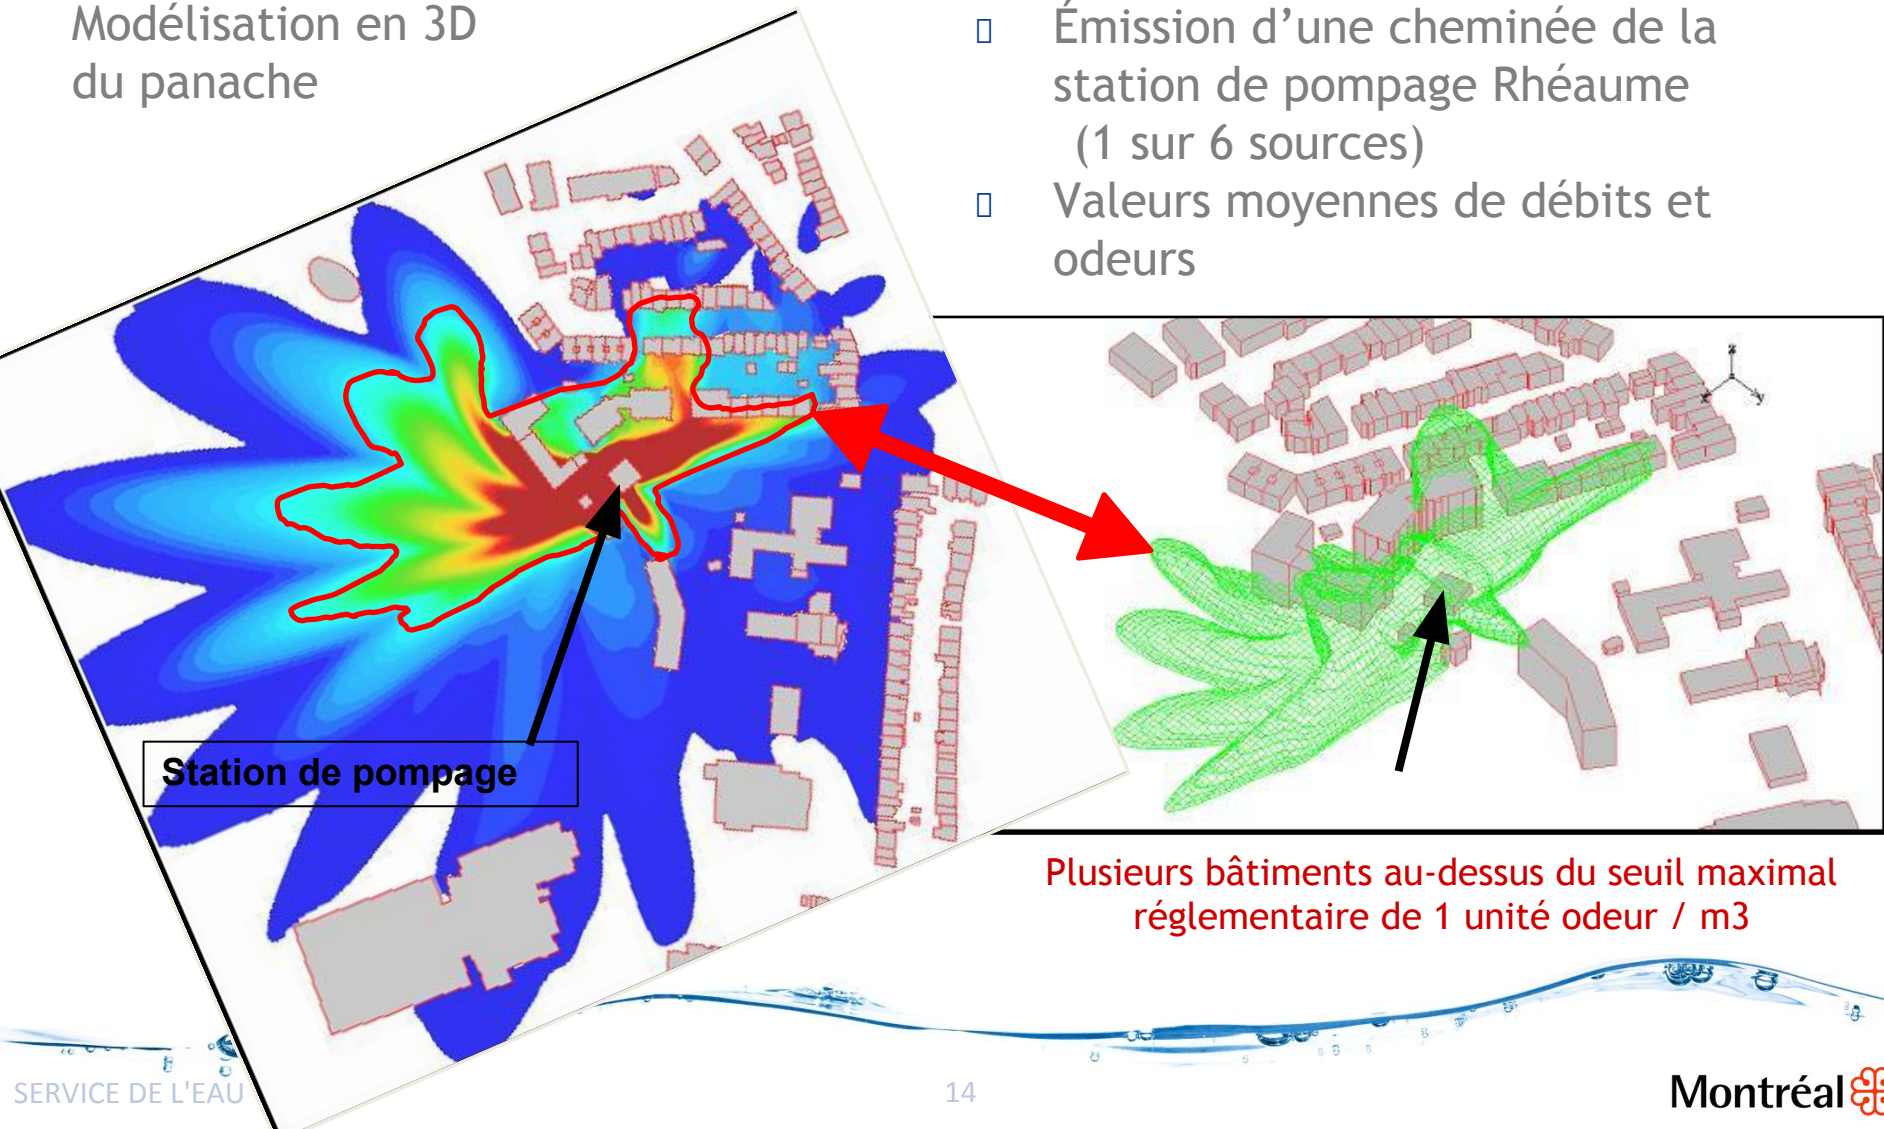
Modélisation en 3D du panache

Émission d’une cheminée de la station de pompage Rhéaume (1 sur 6 sources)

Valeurs moyennes de débits et odeurs

Station de pompage

Plusieurs bâtiments au-dessus du seuil maximal réglementaire de 1 unité odeur / m3

SERVICE DE L'EAU

14

Montréal